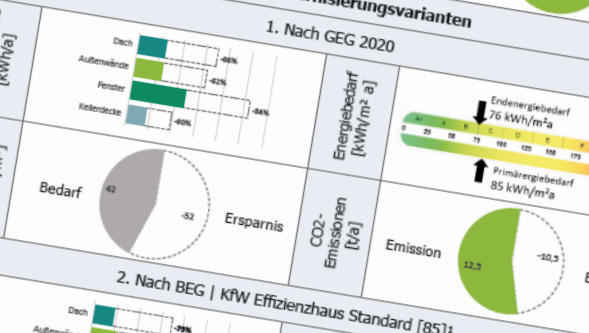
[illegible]sierungsvarianten

[kWh/a]

1. Nach GEG 2020

Dach
-66%
Außenwände
-62%
Fenster
-54%
Kellerdecke
-60%

Energiebedarf [kWh/m² a]

Endenergiebedarf
76 kWh/m²a

A+ A B C D E F G H
0 25 50 75 100 125 150 175

Primärenergiebedarf
85 kWh/m²a

Bedarf
42
-52
Ersparnis

CO2-Emissionen [t/a]

Emission
12,5
-10,5

2. Nach BEG | KfW Effizienzhaus Standard [85]

Dach
-79%
Außenw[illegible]